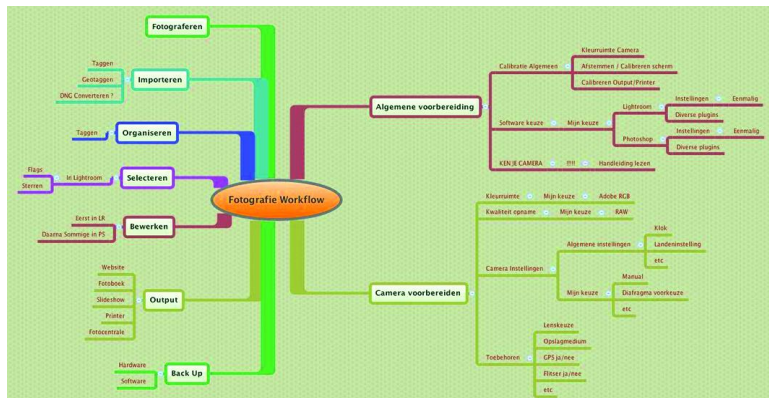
Fotograferen

Importeren
Taggen
Geotaggen
DNG Converteren ?

Organiseren
Taggen

Selecteren
In Lightroom
Flags
Sterren

Fotografie Workflow

Bewerken
Eerst in LR
Daarna Sommige in PS

Output
Website
Fotoboek
Slideshow
Printer
Fotocentrale

Back Up
Hardware
Software

Algemene voorbereiding
Calibratie Algemeen
Kleurruimte Camera
Afstemmen / Calibreren scherm
Calibreren Output/Printer
Software keuze
Mijn keuze
Lightroom
Instellingen
Eenmalig
Diverse plugins
Photoshop
Instellingen
Eenmalig
Diverse plugins
KEN JE CAMERA
!!!!
Handleiding lezen

Camera voorbereiden
Kleurruimte
Mijn keuze
Adobe RGB
Kwaliteit opname
Mijn keuze
RAW
Camera Instellingen
Algemene instellingen
Klok
Landeninstelling
etc
Mijn keuze
Manual
Diafragma voorkeuze
etc
Toebehoren
Lenskeuze
Opslagmedium
GPS ja/nee
Flitser ja/nee
etc